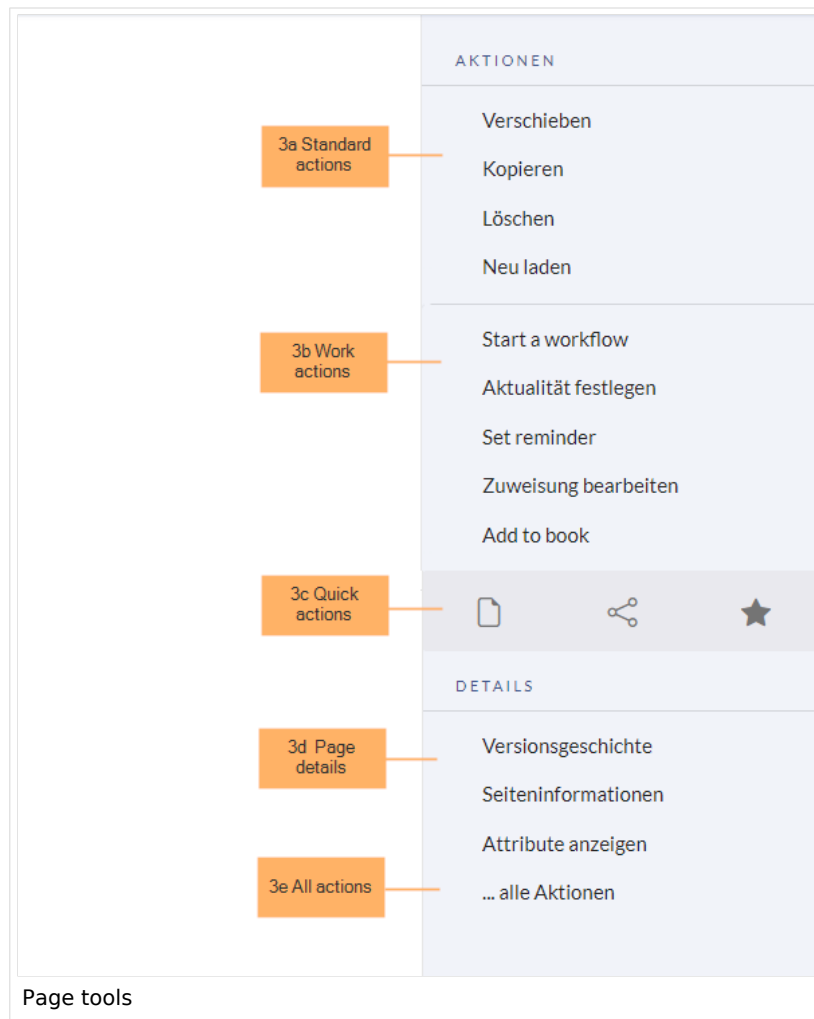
AKTIONEN

3a Standard actions

Verschieben

Kopieren

Löschen

Neu laden

3b Work actions

Start a workflow

Aktualität festlegen

Set reminder

Zuweisung bearbeiten

Add to book

3c Quick actions

DETAILS

3d Page details

Versionsgeschichte

Seiteninformationen

Attribute anzeigen

3e All actions

... alle Aktionen

Page tools